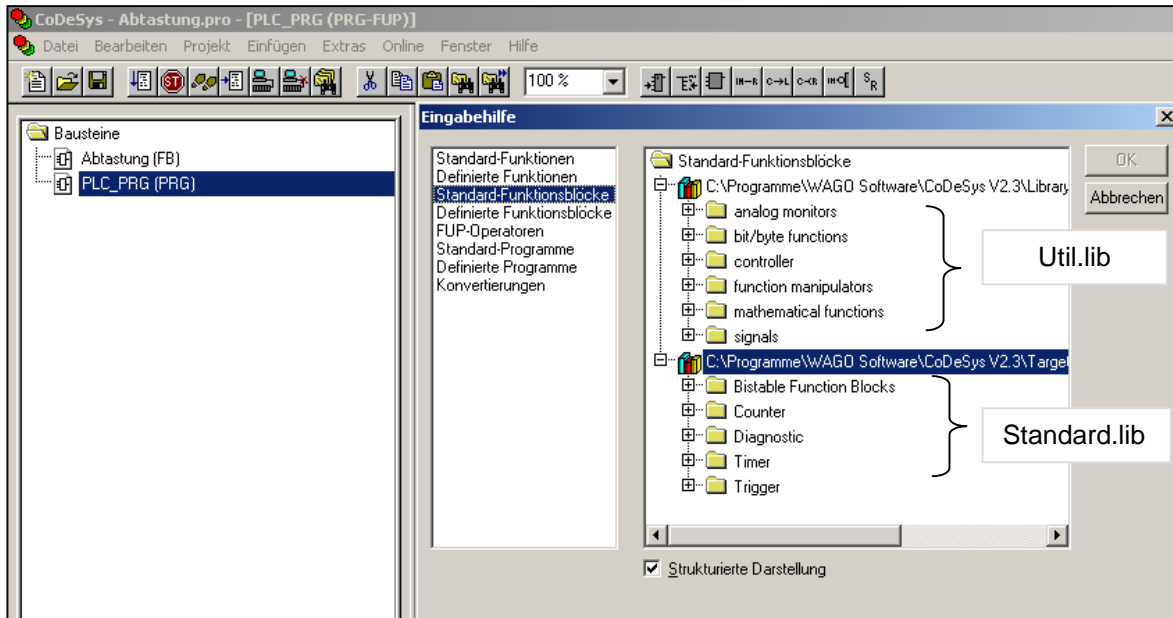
CoDeSys - Abtastung.pro - [PLC_PRG (PRG-FUP)]

Datei Bearbeiten Projekt Einfügen Extras Online Fenster Hilfe

100 %

Bausteine
Abtastung (FB)
PLC_PRG (PRG)

Eingabehilfe

Standard-Funktionen
Definierte Funktionen
Standard-Funktionsblöcke
Definierte Funktionsblöcke
FUP-Operatoren
Standard-Programme
Definierte Programme
Konvertierungen

Standard-Funktionsblöcke
C:\Programme\WAGO Software\CoDeSys V2.3\Library
analog monitors
bit/byte functions
controller
function manipulators
mathematical functions
signals
C:\Programme\WAGO Software\CoDeSys V2.3\Target
Bistable Function Blocks
Counter
Diagnostic
Timer
Trigger

Util.lib

Standard.lib

OK
Abbrechen

Strukturierte Darstellung